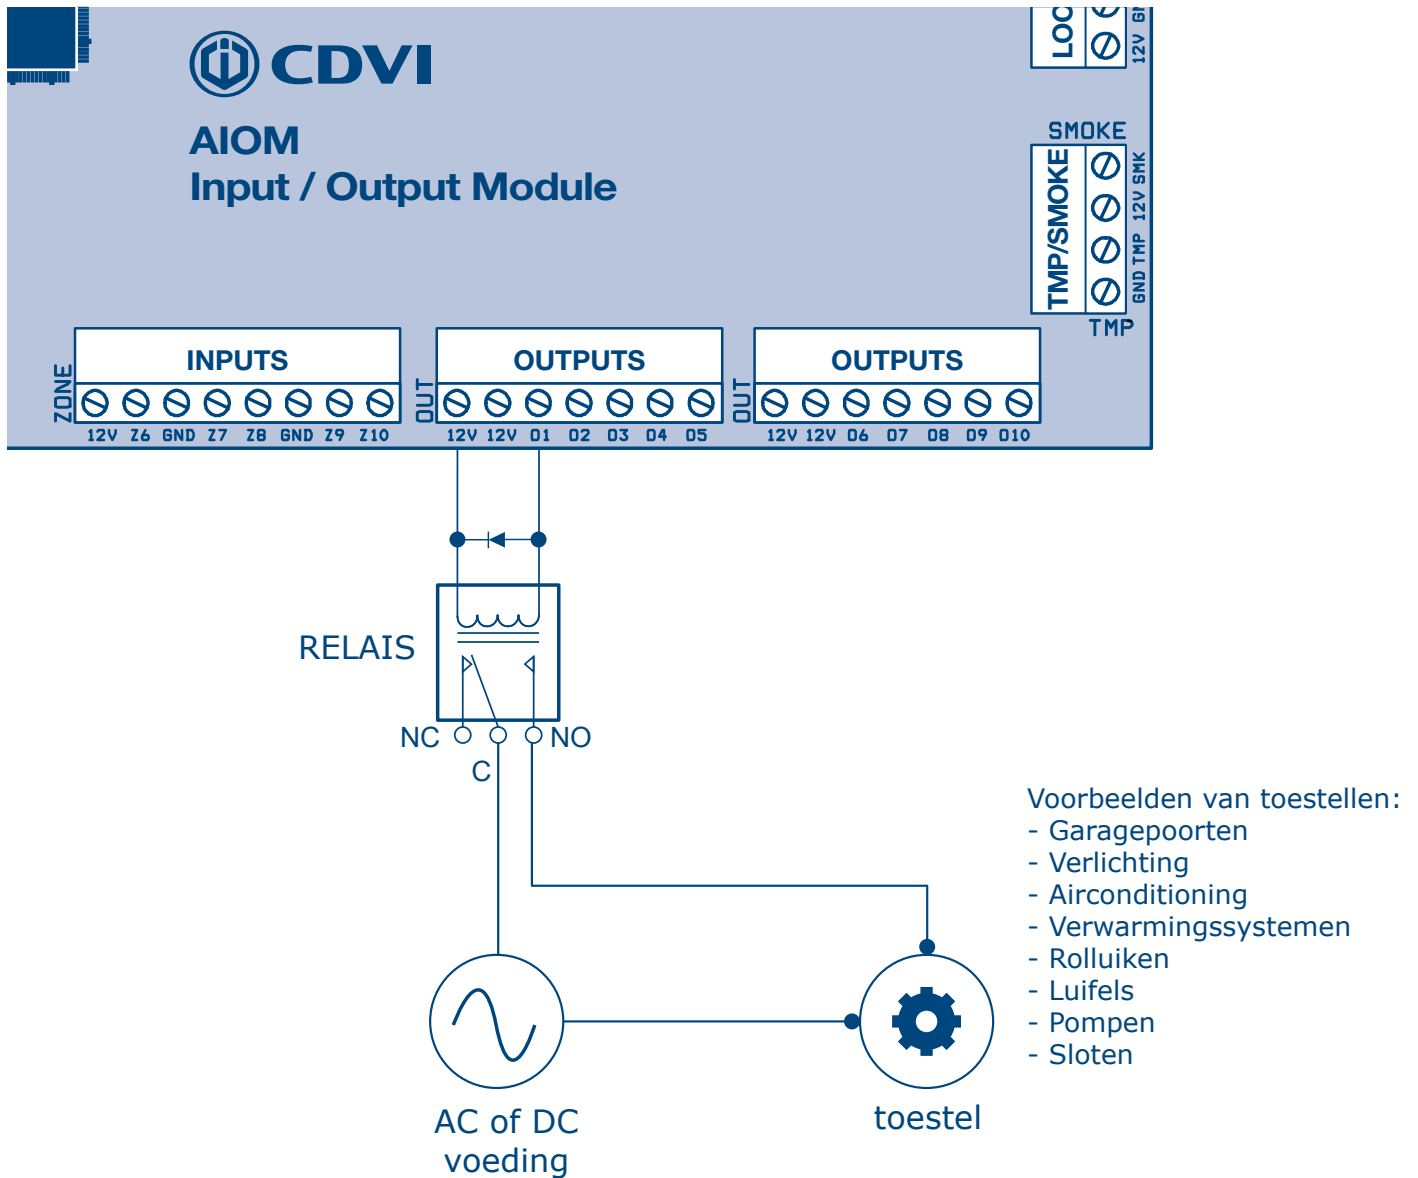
CDVI

AIOM
Input / Output Module

LOC
12V GN

SMOKE
TMP/SMOKE
GND TMP 12V SMK
TMP

INPUTS
ZONE
12V Z6 GND Z7 Z8 GND Z9 Z10

OUTPUTS
OUT
12V 12V O1 O2 O3 O4 O5

OUTPUTS
OUT
12V 12V O6 O7 O8 O9 O10

RELAIS
NC C NO

Voorbeelden van toestellen:
- Garagepoorten
- Verlichting
- Airconditioning
- Verwarmingssystemen
- Rolluiken
- Luifels
- Pompen
- Sloten

AC of DC voeding

toestel